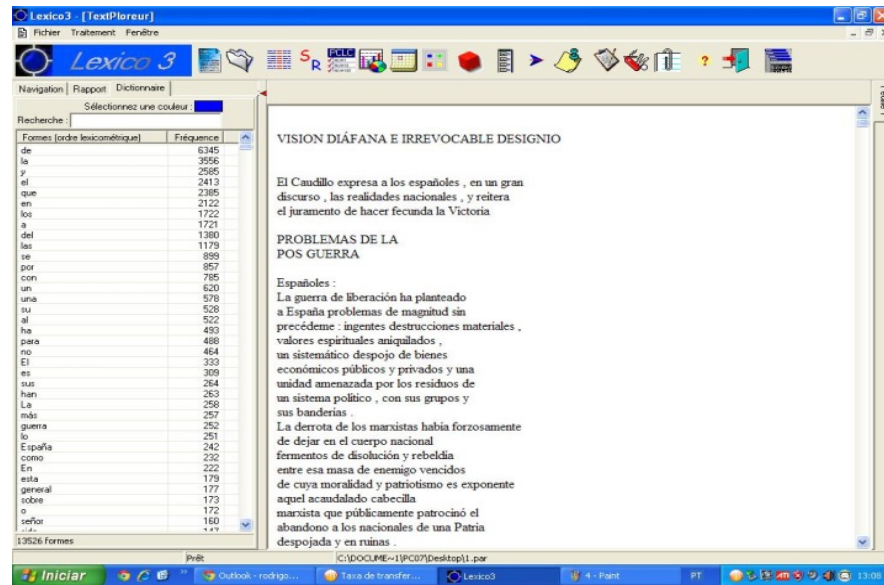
Lexico3 - [TextPloreur]
Fichier Traitement Fenêtre
Lexico 3

Navigation | Rapport | Dictionnaire
Sélectionnez une couleur :
Recherche :

| Formes (ordre lexicométrique) | Fréquence |
|---|---|
| de | 6345 |
| la | 3556 |
| y | 2585 |
| el | 2413 |
| que | 2385 |
| en | 2122 |
| los | 1722 |
| a | 1721 |
| del | 1380 |
| las | 1179 |
| se | 899 |
| por | 857 |
| con | 785 |
| un | 620 |
| una | 578 |
| su | 528 |
| al | 522 |
| ha | 493 |
| para | 488 |
| no | 464 |
| El | 333 |
| es | 309 |
| sus | 264 |
| han | 263 |
| La | 258 |
| más | 257 |
| guerra | 252 |
| lo | 251 |
| España | 242 |
| como | 232 |
| En | 222 |
| esta | 179 |
| general | 177 |
| sobre | 173 |
| o | 172 |
| señor | 160 |

13526 formes

VISION DIÁFANA E IRREVOCABLE DESIGNIO

El Caudillo expresa a los españoles , en un gran discurso , las realidades nacionales , y reitera el juramento de hacer fecunda la Victoria

PROBLEMAS DE LA
POS GUERRA

Españoles :
La guerra de liberación ha planteado a España problemas de magnitud sin precédeme : ingentes destrucciones materiales , valores espirituales aniquilados , un sistemático despojo de bienes económicos públicos y privados y una unidad amenazada por los residuos de un sistema político , con sus grupos y sus banderías .
La derrota de los marxistas habia forzosamente de dejar en el cuerpo nacional fermentos de disolución y rebeldía entre esa masa de enemigo vencidos de cuya moralidad y patriotismo es exponente aquel acaudalado cabecilla marxista que públicamente patrocinó el abandono a los nacionales de una Patria despojada y en ruinas .

Prêt
C:\DOCUME~1\PC07\Desktop\1.par

Iniciar | Outlook - rodrigo... | Taxa de transfer... | Lexico3 | 4 - Paint | PT | 13:08